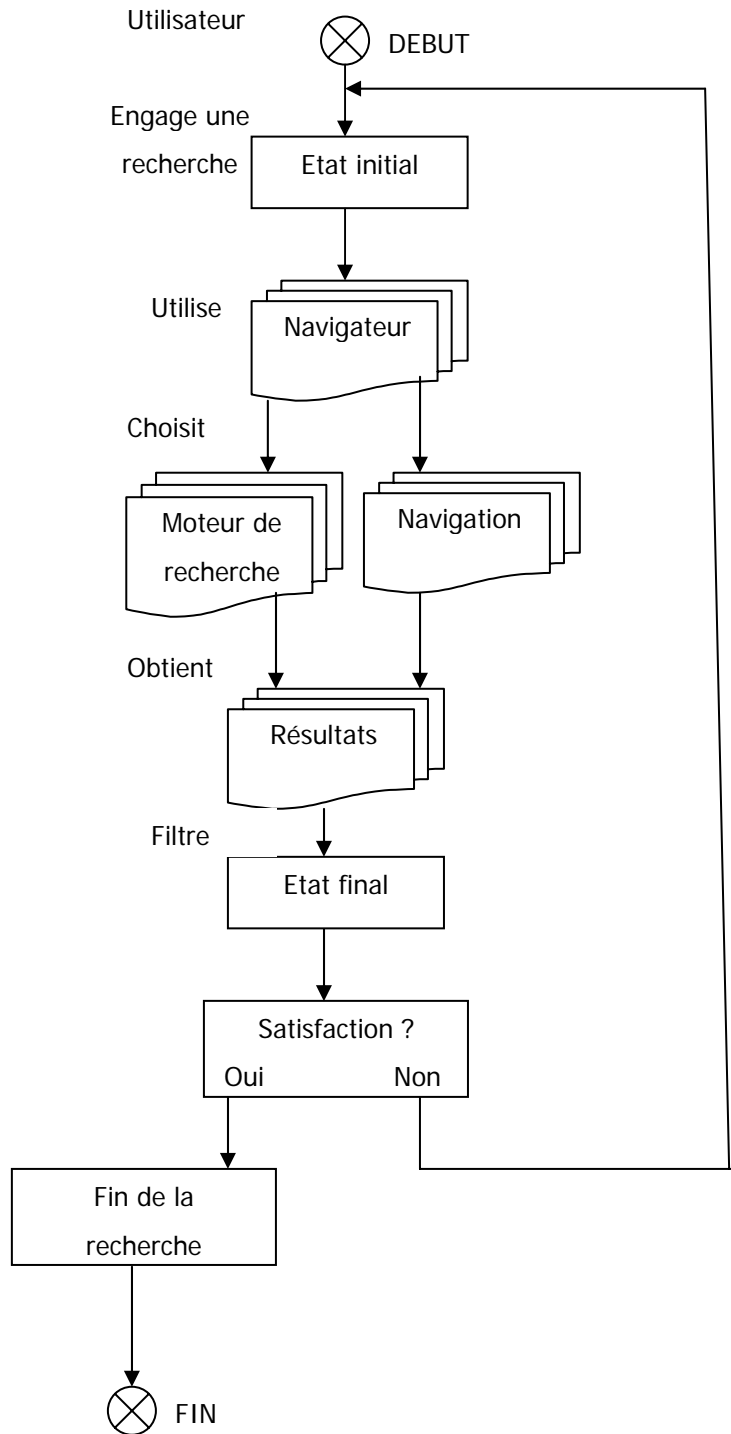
Utilisateur

DEBUT

Engage une recherche

Etat initial

Utilise

Navigateur

Choisit

Moteur de recherche

Navigation

Obtient

Résultats

Filtre

Etat final

Satisfaction ?

Oui

Non

Fin de la recherche

FIN